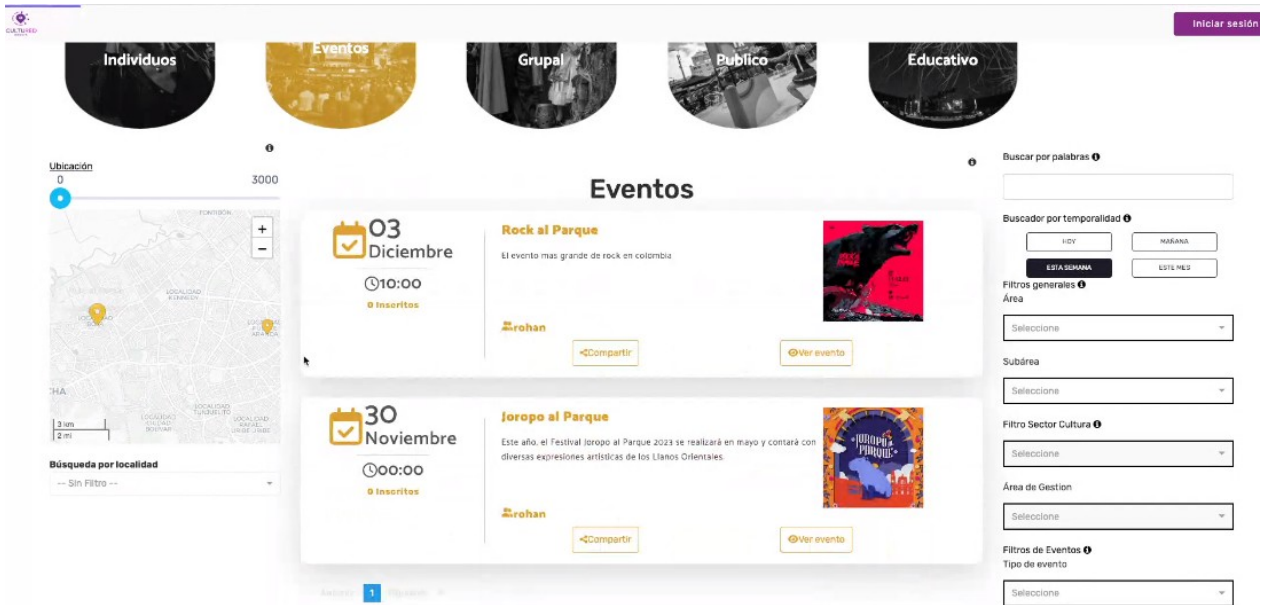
CULTURED

Iniciar sesión

Individuos

Eventos

Grupal

Publico

Educativo

Ubicación

0

3000

Eventos

Buscar por palabras

Buscador por temporalidad

HOY

MAÑANA

ESTA SEMANA

ESTE MES

Filtros generales

Área

Seleccione

Subárea

Seleccione

Filtro Sector Cultura

Seleccione

Área de Gestion

Seleccione

Filtros de Eventos

Tipo de evento

Seleccione

03 Diciembre

10:00

0 Inscritos

Rock al Parque

El evento mas grande de rock en colombia

rohan

Compartir

Ver evento

30 Noviembre

00:00

0 Inscritos

Joropo al Parque

Este año, el Festival Joropo al Parque 2023 se realizará en mayo y contará con diversas expresiones artísticas de los Llanos Orientales.

rohan

Compartir

Ver evento

3 km

2 mi

Búsqueda por localidad

-- Sin Filtro --

Anterior 1 Siguiente